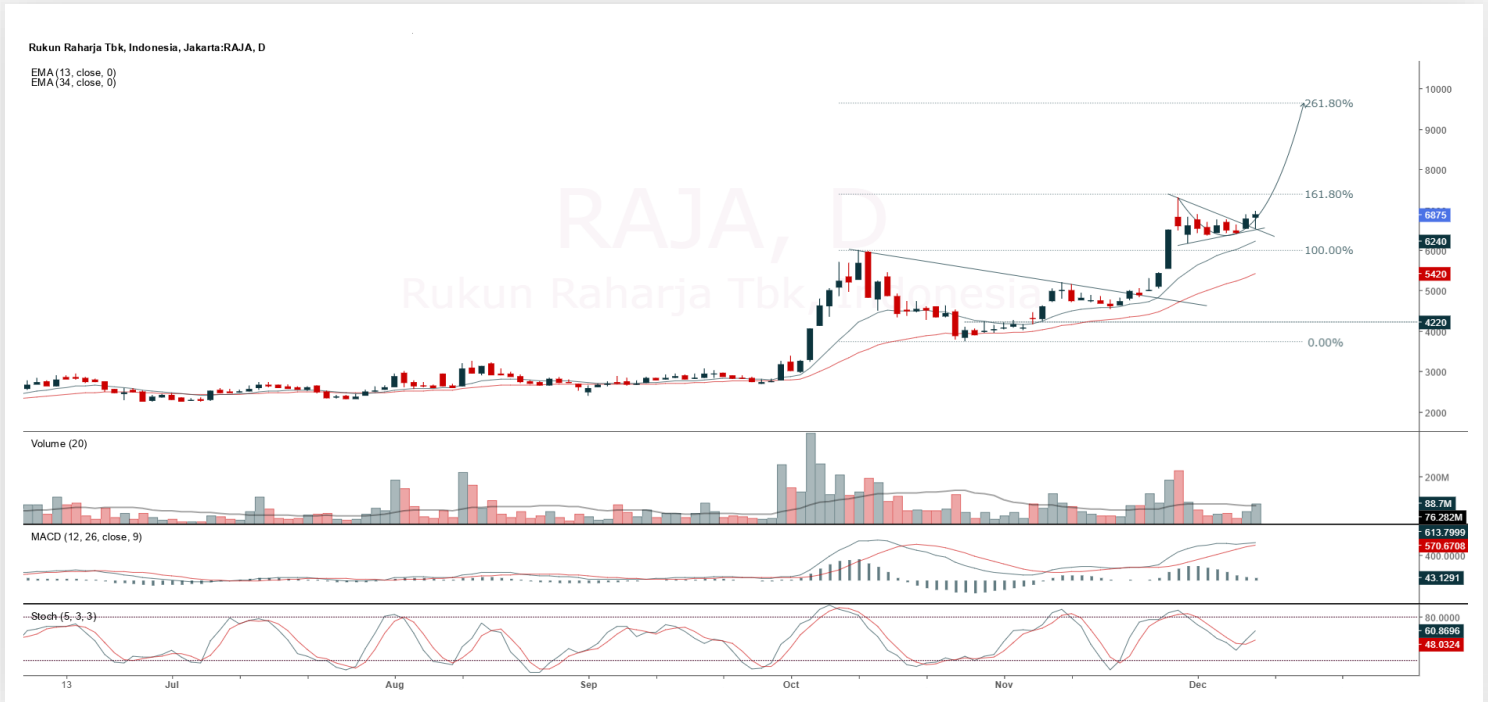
Rukun Raharja Tbk, Indonesia, Jakarta:RAJA, D

EMA (13, close, 0)
EMA (34, close, 0)

RAJA, D
Rukun Raharja Tbk, Indonesia

261.80%
161.80%
100.00%
0.00%

10000
9000
8000
6875
6240
5420
5000
4220
4000
3000
2000

Volume (20)
200M
88.7M
76.282M

MACD (12, 26, close, 9)
613.7999
570.6708
400.0000
43.1291

Stoch (5, 3, 3)
80.0000
60.8696
48.0324

13
Jul
Aug
Sep
Oct
Nov
Dec